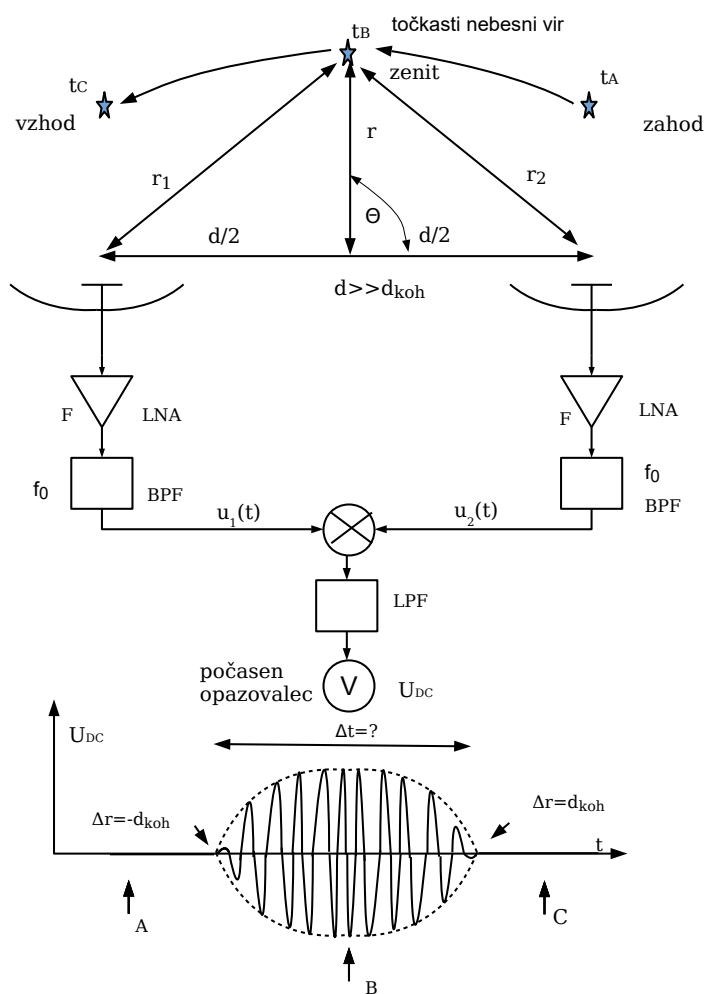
$t_B$ točkasti nebesni vir

$t_C$

vzhod

zenit

$t_A$

zahod

r

$r_1$

$r_2$

Θ

d/2

d/2

$d>>d_{koh}$

F

LNA

LNA

F

$f_0$

BPF

$f_0$

BPF

$u_1(t)$

$u_2(t)$

LPF

počasen opazovalec

V

$U_{DC}$

$U_{DC}$

Δt=?

$\Delta r=-d_{koh}$

$\Delta r=d_{koh}$

t

A

B

C